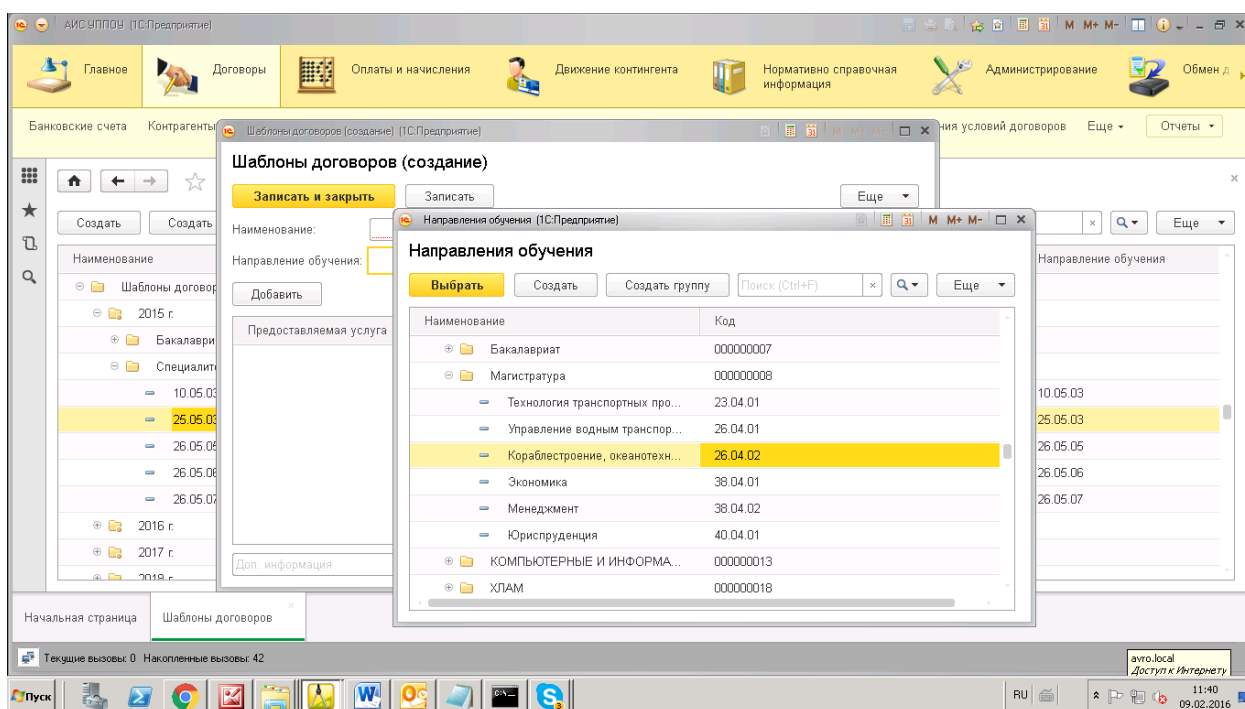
АИС УППОУ (1С:Предприятие)

M M+ M-

Главное
Договоры
Оплаты и начисления
Движение контингента
Нормативно справочная информация
Администрирование
Обмен д

Банковские счета
Контрагенты
ния условий договоров
Еще
Отчеты

Создать
Создать
Наименование
Шаблоны договор
2015 г.
Бакалаври
Специалит
10.05.03
25.05.03
26.05.05
26.05.06
26.05.07
2016 г.
2017 г.
2018 г.

Еще
Направление обучения
10.05.03
25.05.03
26.05.05
26.05.06
26.05.07

Шаблоны договоров (создание) (1С:Предприятие)
Шаблоны договоров (создание)
Записать и закрыть
Записать
Еще
Наименование:
Направление обучения:
Добавить
Предоставляемая услуга
Доп. информация

Направления обучения (1С:Предприятие)
M M+ M-
Направления обучения
Выбрать
Создать
Создать группу
Поиск (Ctrl+F)
Еще

| Наименование | Код |
|---|---|
| Бакалавриат | 000000007 |
| Магистратура | 000000008 |
| Технология транспортных про... | 23.04.01 |
| Управление водным транспор... | 26.04.01 |
| Кораблестроение, океанотехн... | 26.04.02 |
| Экономика | 38.04.01 |
| Менеджмент | 38.04.02 |
| Юриспруденция | 40.04.01 |
| КОМПЬЮТЕРНЫЕ И ИНФОРМА... | 000000013 |
| ХЛАМ | 000000018 |

Начальная страница
Шаблоны договоров

Текущие вызовы: 0 Накопленные вызовы: 42

avro.local
Доступ к Интернету

Пуск
RU
11:40
09.02.2016